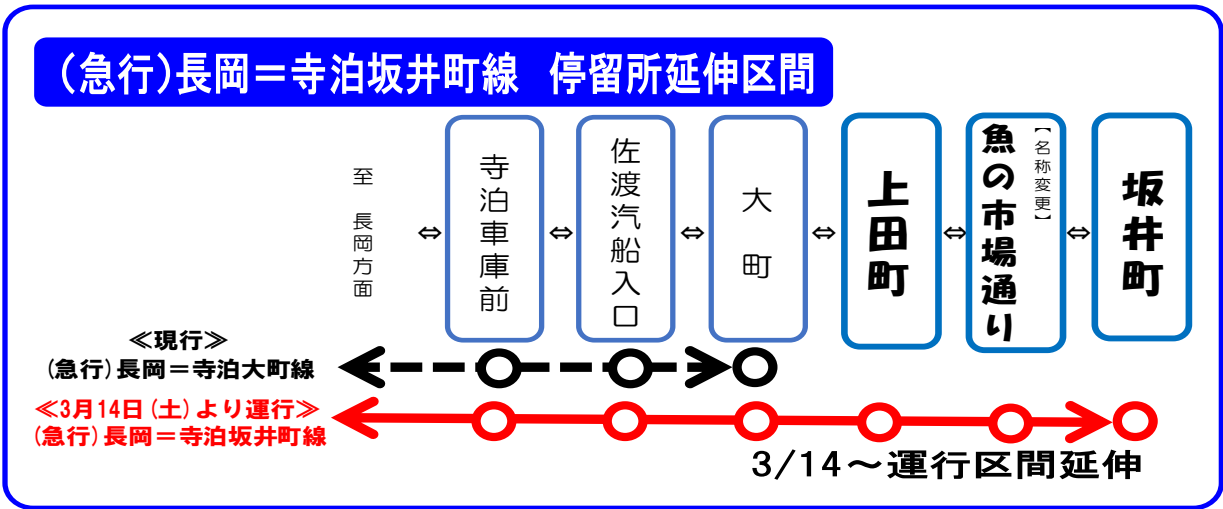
(急行)長岡＝寺泊坂井町線　停留所延伸区間

至　長岡方面

⇔

寺泊車庫前

⇔

佐渡汽船入口

⇔

大町

⇔

上田町

⇔

【名称変更】

魚の市場通り

⇔

坂井町

≪現行≫
(急行)長岡＝寺泊大町線

≪3月14日(土)より運行≫
(急行)長岡＝寺泊坂井町線

3/14～運行区間延伸